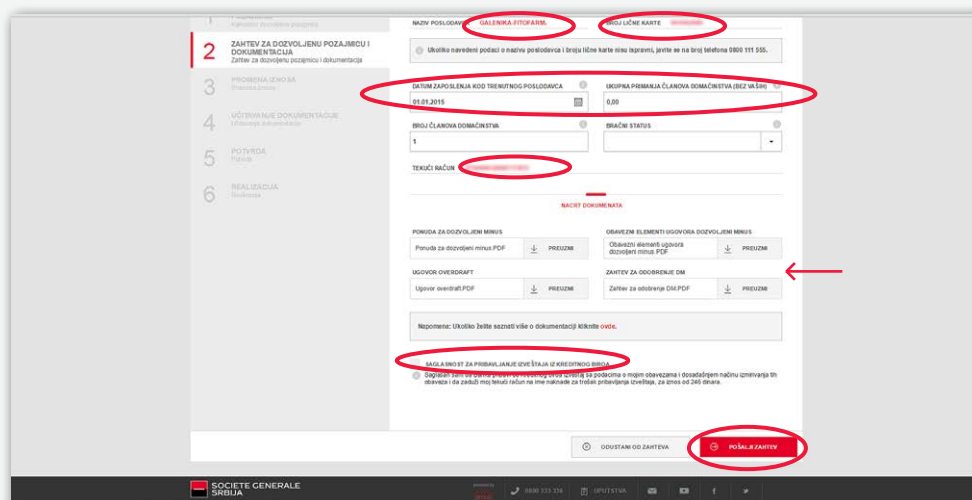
1 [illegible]
Kalkulator dozvoljenog prekoračenja

2 ZAHTEV ZA DOZVOLJENU POZAJMICU I DOKUMENTACIJA
Zahtev za dozvoljenu pozajmicu i dokumentacija

3 PROMENA IZNOSA
Promena iznosa

4 UČITAVANJE DOKUMENTACIJE
Učitavanje dokumentacije

5 POTVRDA
Potvrda

6 REALIZACIJA
Realizacija

NAZIV POSLODAVCA GALENIKA-FITOFARM.
BROJ LIČNE KARTE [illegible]

Ukoliko navedeni podaci o nazivu poslodavca i broju lične karte nisu ispravni, javite se na broj telefona 0800 111 555.

DATUM ZAPOSLENJA KOD TRENUTNOG POSLODAVCA
01.01.2015

UKUPNA PRIMANJA ČLANOVA DOMAĆINSTVA (BEZ VAŠIH)
0,00

BROJ ČLANOVA DOMAĆINSTVA
1

BRAČNI STATUS

TEKUĆI RAČUN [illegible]

NACRT DOKUMENATA

PONUDA ZA DOZVOLJENI MINUS
Ponuda za dozvoljeni minus.PDF
PREUZMI

OBAVEZNI ELEMENTI UGOVORA DOZVOLJENI MINUS
Obavezni elementi ugovora dozvoljeni minus.PDF
PREUZMI

UGOVOR OVERDRAFT
Ugovor overdraft.PDF
PREUZMI

ZAHTEV ZA ODOBRENJE DM
Zahtev za odobrenje DM.PDF
PREUZMI

Napomena: Ukoliko želite saznati više o dokumentaciji kliknite ovde.

SAGLASNOST ZA PRIBAVLJANJE IZVEŠTAJA IZ KREDITNOG BIROA
Saglasan sam da banka pribavi od Kreditnog biroa izveštaj sa podacima o mojem obavezama i dosadašnjem načinu izmirivanja tih obaveza i da zaduži moj tekući račun na ime naknade za trošak pribavljanja izveštaja, za iznos od 246 dinara.

ODUSTANI OD ZAHTEVA
POŠALJI ZAHTEV

SOCIETE GENERALE SRBIJA
0800 333 330
UPUTSTVA